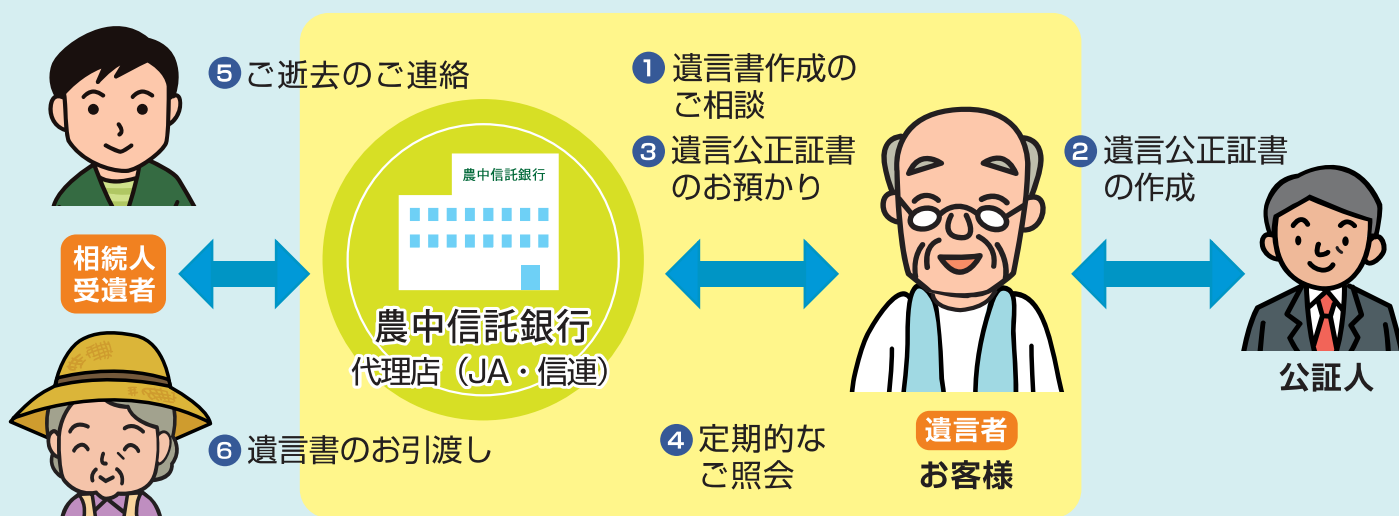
⑤ご逝去のご連絡

❶遺言書作成のご相談

❸遺言公正証書のお預かり

❷遺言公正証書の作成

農中信託銀行

相続人受遺者

農中信託銀行
代理店（JA・信連）

公証人

⑥遺言書のお引渡し

❹定期的なご照会

遺言者
お客様